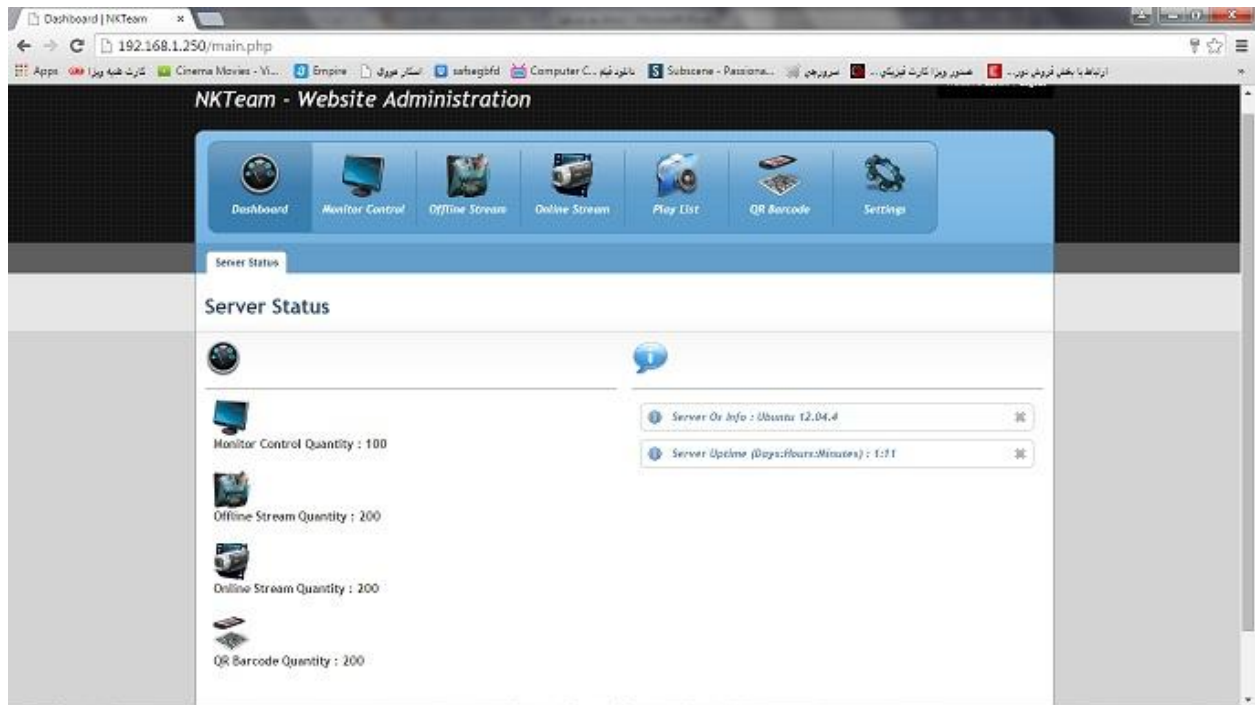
Dashboard | NKTeam

192.168.1.250/main.php

Apps کارت هدیه ویزا Cinema Movies - Vi... Empire اسکار فوری safsegbfd دانلود فیلم Computer C... Subscene - Passiona... سرورهای ... صدور ویزا کارت فیزیکی ... ارتباط با بخش فروش دون ...

NKTeam - Website Administration

Dashboard
Monitor Control
Offline Stream
Online Stream
Play List
QR Barcode
Settings

Server Status

Server Status

Monitor Control Quantity : 100

Offline Stream Quantity : 200

Online Stream Quantity : 200

QR Barcode Quantity : 200

Server Os Info : Ubuntu 12.04.4

Server Uptime (Days:Hours:Minutes) : 1:11